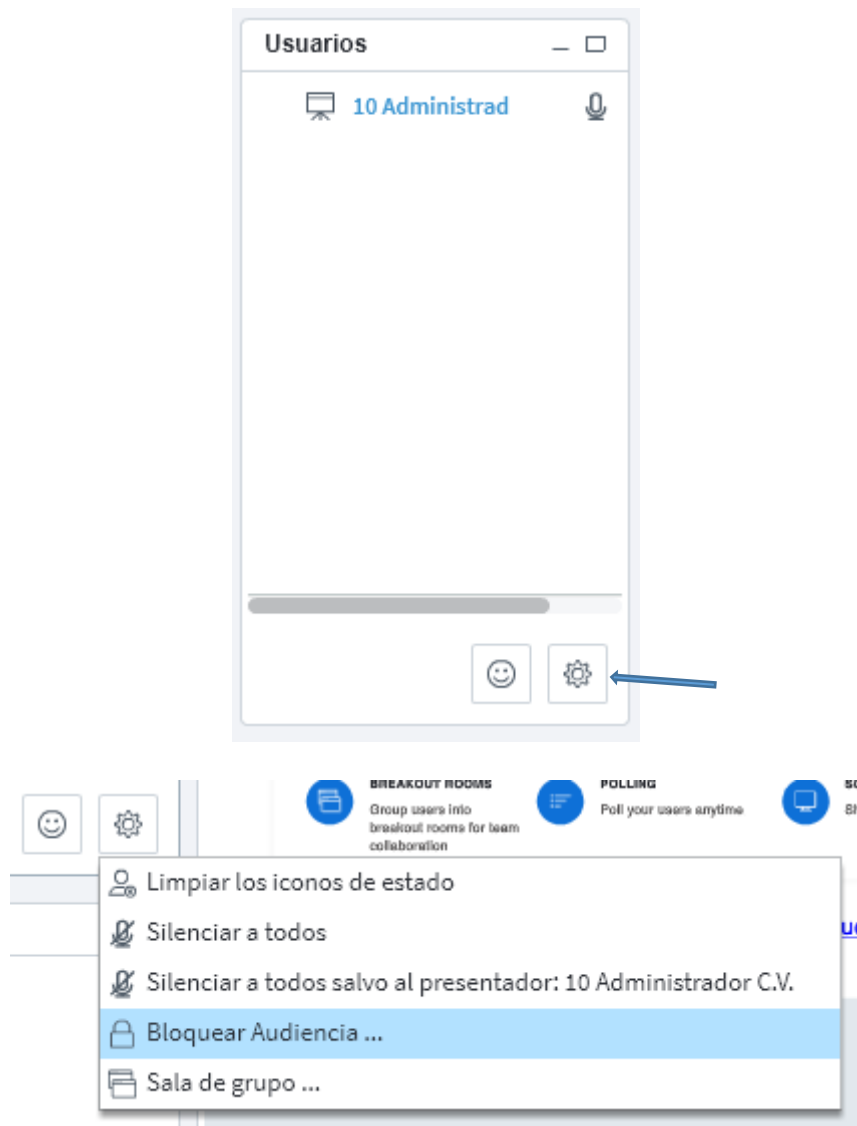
Usuarios

10 Administrad

BREAKOUT ROOMS
Group users into breakout rooms for team collaboration

POLLING
Poll your users anytime

Limpiar los iconos de estado
Silenciar a todos
Silenciar a todos salvo al presentador: 10 Administrador C.V.
Bloquear Audiencia ...
Sala de grupo ...